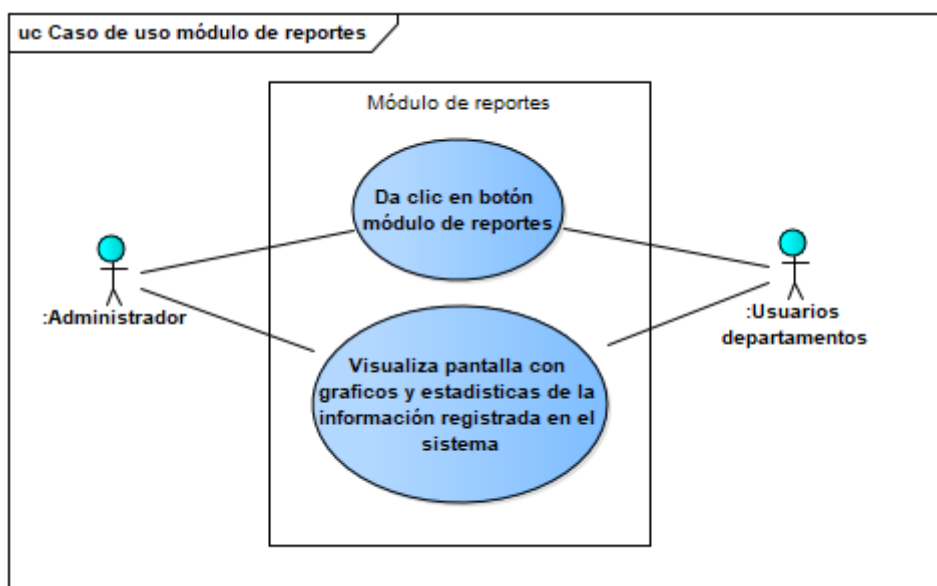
uc Caso de uso módulo de reportes

Módulo de reportes

Da clic en botón módulo de reportes

Visualiza pantalla con graficos y estadisticas de la información registrada en el sistema

:Administrador

:Usuarios departamentos